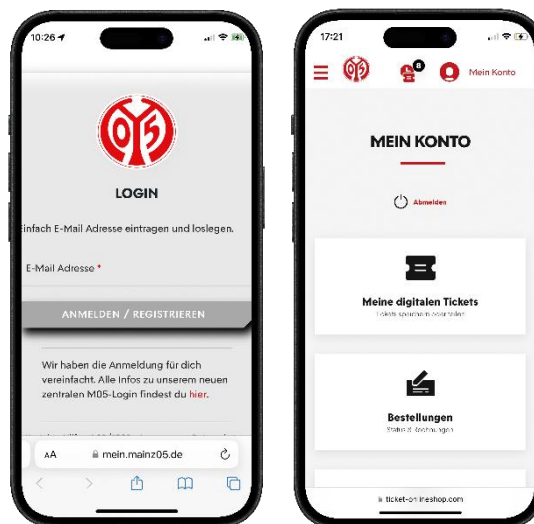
10:26

LOGIN

infach E-Mail Adresse eintragen und loslegen.

E-Mail Adresse *

ANMELDEN / REGISTRIEREN

Wir haben die Anmeldung für dich vereinfacht. Alle Infos zu unserem neuen zentralen M05-Login findest du hier.

AA mein.mainz05.de

17:21

8

Mein Konto

MEIN KONTO

Abmelden

Meine digitalen Tickets

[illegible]

Bestellungen

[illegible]

ticket-onlineshop.com